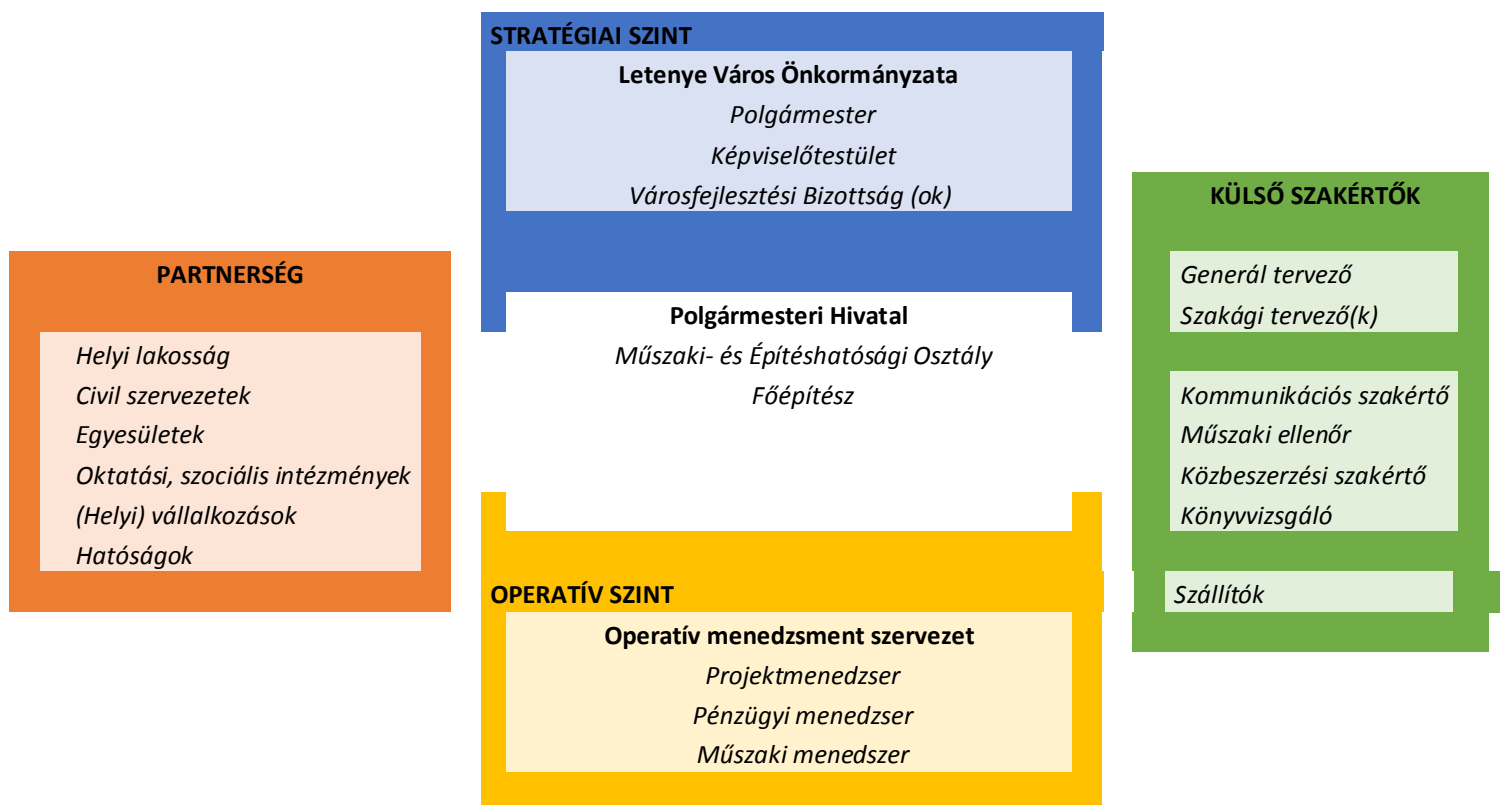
STRATÉGIAI SZINT

Letenye Város Önkormányzata

Polgármester

Képviselőtestület

Városfejlesztési Bizottság (ok)

KÜLSŐ SZAKÉRTŐK

Generál tervező

Szakági tervező(k)

PARTNERSÉG

Helyi lakosság

Civil szervezetek

Egyesületek

Oktatási, szociális intézmények

(Helyi) vállalkozások

Hatóságok

Polgármesteri Hivatal

Műszaki- és Építéshatósági Osztály

Főépítész

Kommunikációs szakértő

Műszaki ellenőr

Közbeszerzési szakértő

Könyvvizsgáló

OPERATÍV SZINT

Szállítók

Operatív menedzsment szervezet

Projektmenedzser

Pénzügyi menedzser

Műszaki menedszer